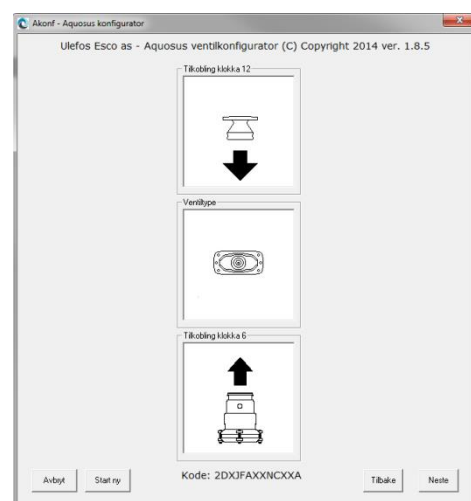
Akonf - Aquosus konfigurator

Ulefos Esco as - Aquosus ventilkonfigurator (C) Copyright 2014 ver. 1.8.5

Tilkobling klokka 12

Ventiltype

Tilkobling klokka 6

Avbryt

Start ny

Kode: 2DXJFAXXNCXXA

Tilbake

Neste